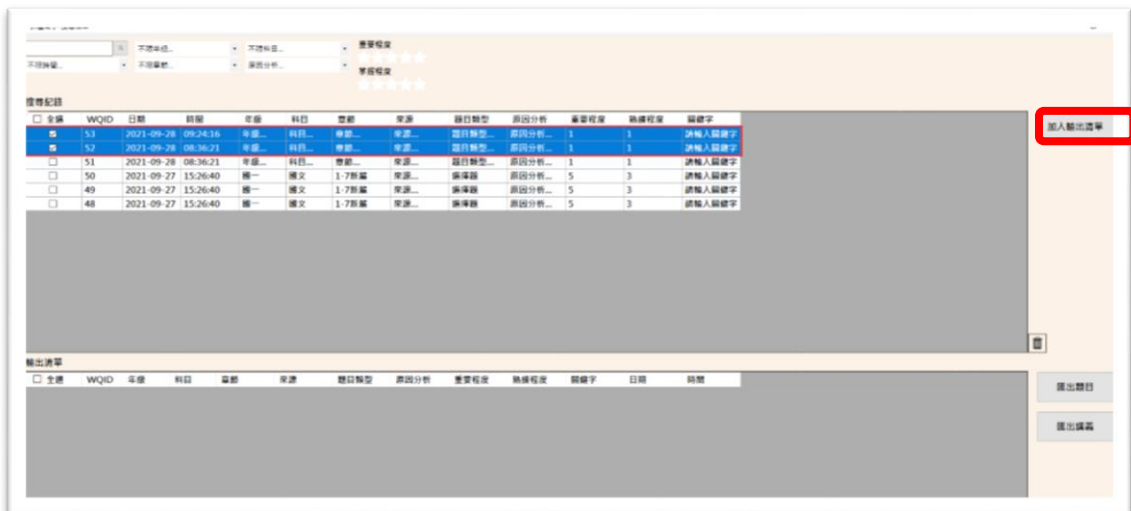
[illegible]

不限年級... 不限科目... 重要程度
不限接續... 不限章節... 原因分析... 掌握程度

搜尋記錄

| ☐ 全選 | WQID | 日期 | 時間 | 年級 | 科目 | 章節 | 來源 | 題目類型 | 原因分析 | 重要程度 | 熟練程度 | 關鍵字 |
|---|---|---|---|---|---|---|---|---|---|---|---|---|
| ☑ | 53 | 2021-09-28 | 09:24:16 | 年級... | 科目... | 章節... | 來源... | 題目類型... | 原因分析... | 1 | 1 | 請輸入關鍵字 |
| ☑ | 52 | 2021-09-28 | 08:36:21 | 年級... | 科目... | 章節... | 來源... | 題目類型... | 原因分析... | 1 | 1 | 請輸入關鍵字 |
| ☐ | 51 | 2021-09-28 | 08:36:21 | 年級... | 科目... | 章節... | 來源... | 題目類型... | 原因分析... | 1 | 1 | 請輸入關鍵字 |
| ☐ | 50 | 2021-09-27 | 15:26:40 | 國一 | 國文 | 1-7新篇 | 來源... | 選擇題 | 原因分析... | 5 | 3 | 請輸入關鍵字 |
| ☐ | 49 | 2021-09-27 | 15:26:40 | 國一 | 國文 | 1-7新篇 | 來源... | 選擇題 | 原因分析... | 5 | 3 | 請輸入關鍵字 |
| ☐ | 48 | 2021-09-27 | 15:26:40 | 國一 | 國文 | 1-7新篇 | 來源... | 選擇題 | 原因分析... | 5 | 3 | 請輸入關鍵字 |

加入輸出清單

輸出清單

| ☐ 全選 | WQID | 年級 | 科目 | 章節 | 來源 | 題目類型 | 原因分析 | 重要程度 | 熟練程度 | 關鍵字 | 日期 | 時間 |
|---|---|---|---|---|---|---|---|---|---|---|---|---|

匯出題目

匯出講義